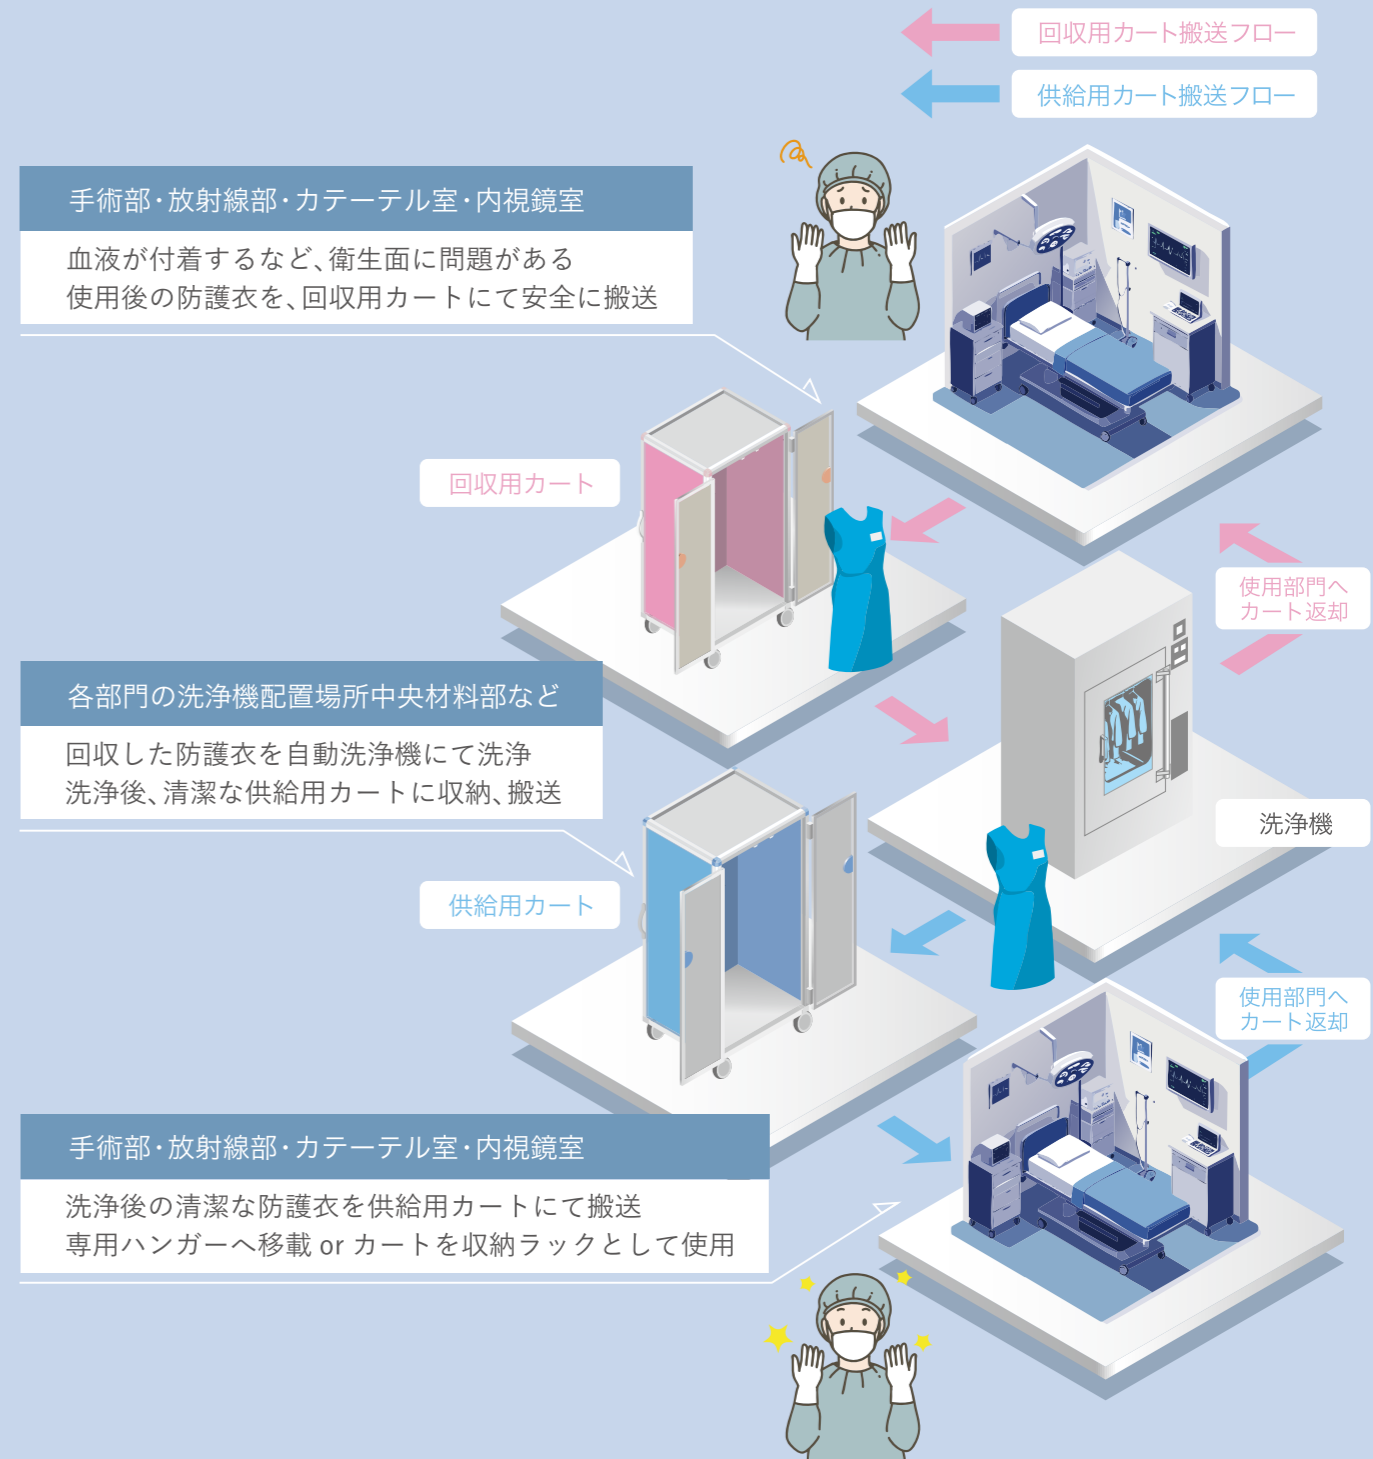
回収用カート搬送フロー

供給用カート搬送フロー

手術部・放射線部・カテーテル室・内視鏡室

血液が付着するなど、衛生面に問題がある
使用後の防護衣を、回収用カートにて安全に搬送

回収用カート

使用部門へ
カート返却

各部門の洗浄機配置場所中央材料部など

回収した防護衣を自動洗浄機にて洗浄
洗浄後、清潔な供給用カートに収納、搬送

洗浄機

供給用カート

使用部門へ
カート返却

手術部・放射線部・カテーテル室・内視鏡室

洗浄後の清潔な防護衣を供給用カートにて搬送
専用ハンガーへ移載 or カートを収納ラックとして使用